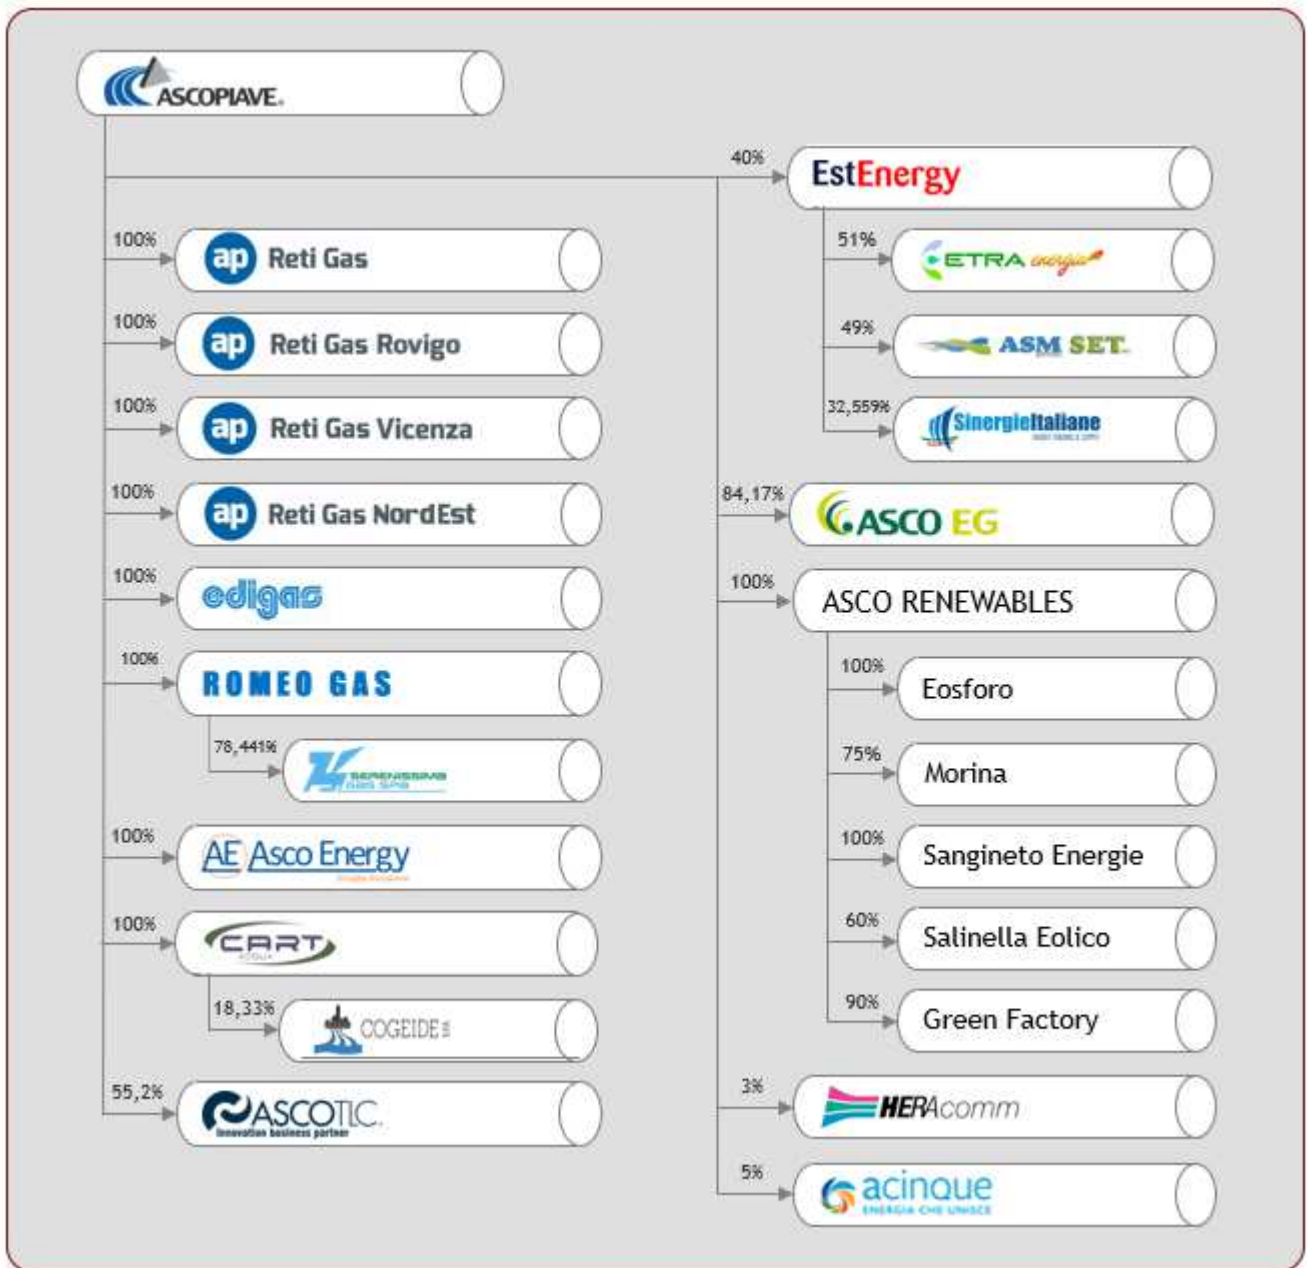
ASCOPIAVE

100% ap Reti Gas

100% ap Reti Gas Rovigo

100% ap Reti Gas Vicenza

100% ap Reti Gas NordEst

100% edigas

100% ROMEO GAS

78,441% SERENISSIMA GAS SPA

100% AE Asco Energy

100% CART ACQUA

18,33% COGEIDE

55,2% ASCOTLC innovation business partner

40% EstEnergy

51% ETRA energia

49% ASM SET

32,559% SinergieItaliane

84,17% ASCO EG

100% ASCO RENEWABLES

100% Eosforo

75% Morina

100% Sangineto Energie

60% Salinella Eolico

90% Green Factory

3% HERAcomm

5% acinque ENERGIA CHE UNISCE